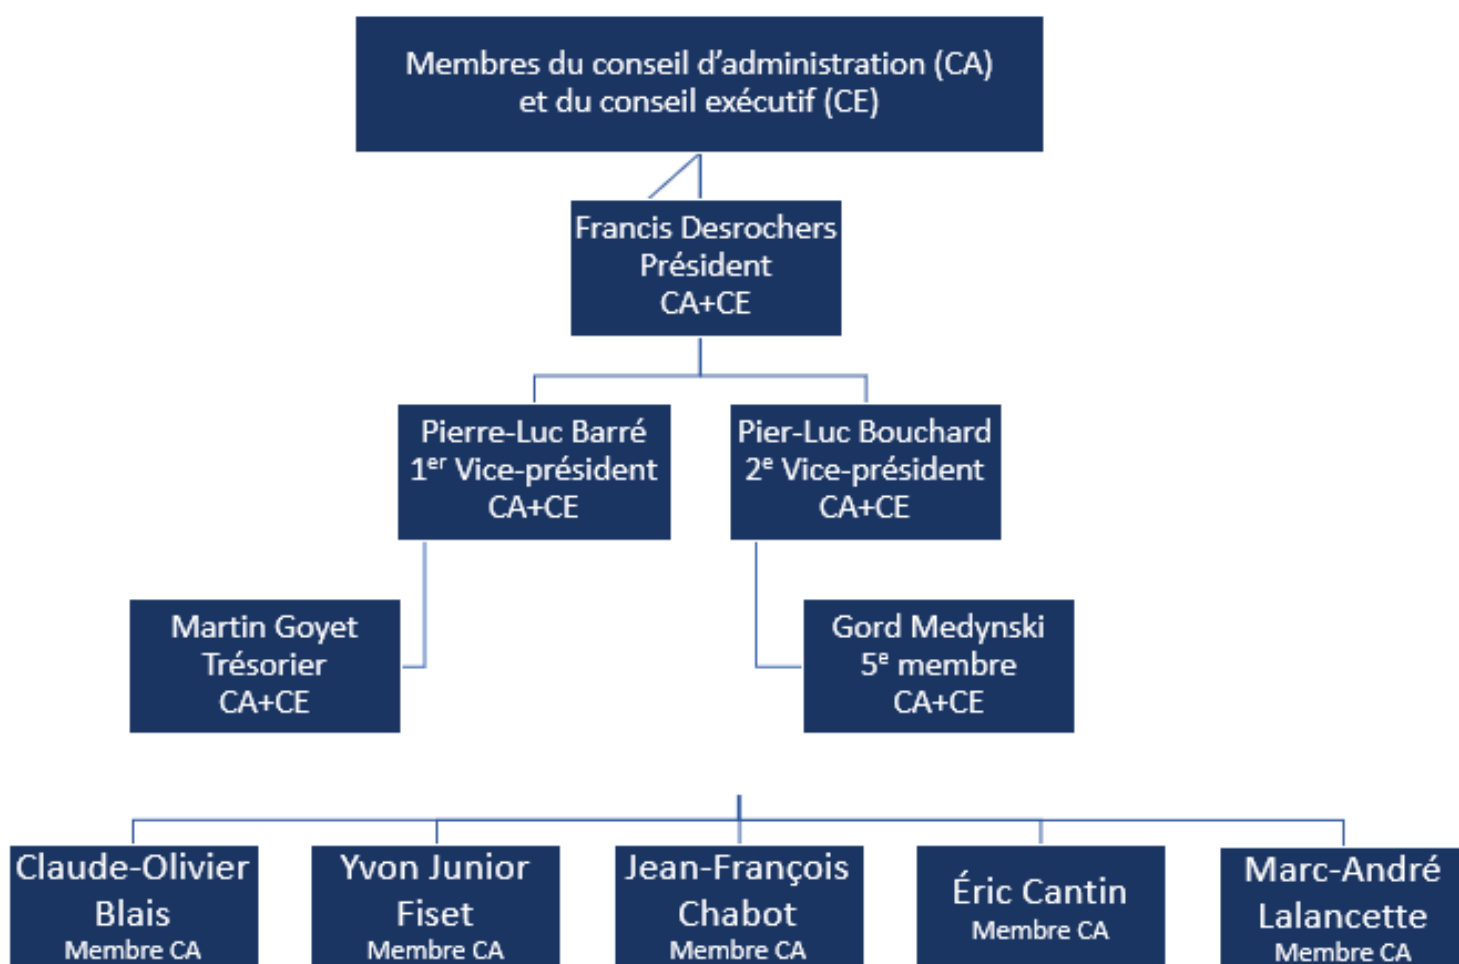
Membres du conseil d’administration (CA) et du conseil exécutif (CE)

Francis Desrochers
Président
CA+CE

Pierre-Luc Barré
1$^{er}$ Vice-président
CA+CE

Pier-Luc Bouchard
2$^{e}$ Vice-président
CA+CE

Martin Goyet
Trésorier
CA+CE

Gord Medynski
5$^{e}$ membre
CA+CE

Claude-Olivier Blais
Membre CA

Yvon Junior Fiset
Membre CA

Jean-François Chabot
Membre CA

Éric Cantin
Membre CA

Marc-André Lalancette
Membre CA